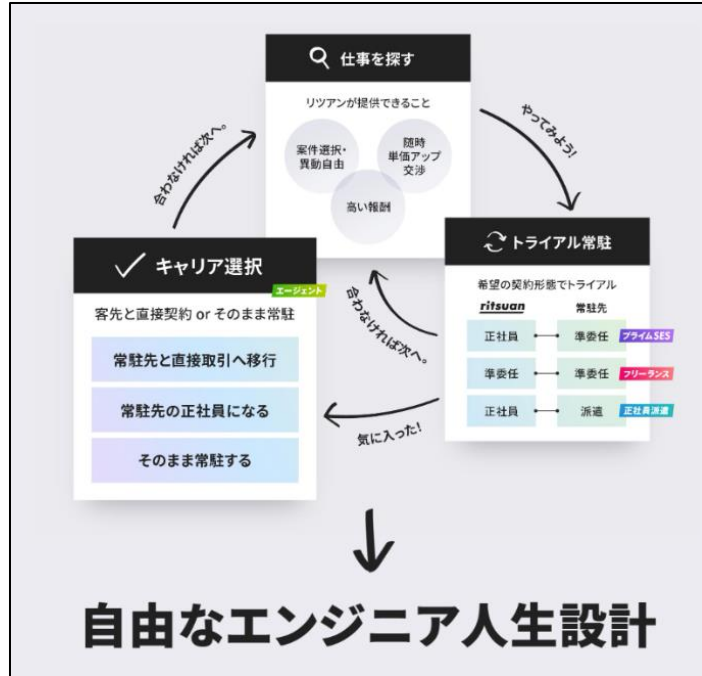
仕事を探す

リツアンが提供できること

案件選択・異動自由

随時単価アップ交渉

高い報酬

やってみよう!

合わなければ次へ。

トライアル常駐

希望の契約形態でトライアル

| ritsuan | 常駐先 | |
|---|---|---|
| 正社員 | 準委任 | プライムSES |
| 準委任 | 準委任 | フリーランス |
| 正社員 | 派遣 | 正社員派遣 |

合わなければ次へ。

気に入った!

キャリア選択

エージェント

客先と直接契約 or そのまま常駐

常駐先と直接取引へ移行

常駐先の正社員になる

そのまま常駐する

自由なエンジニア人生設計